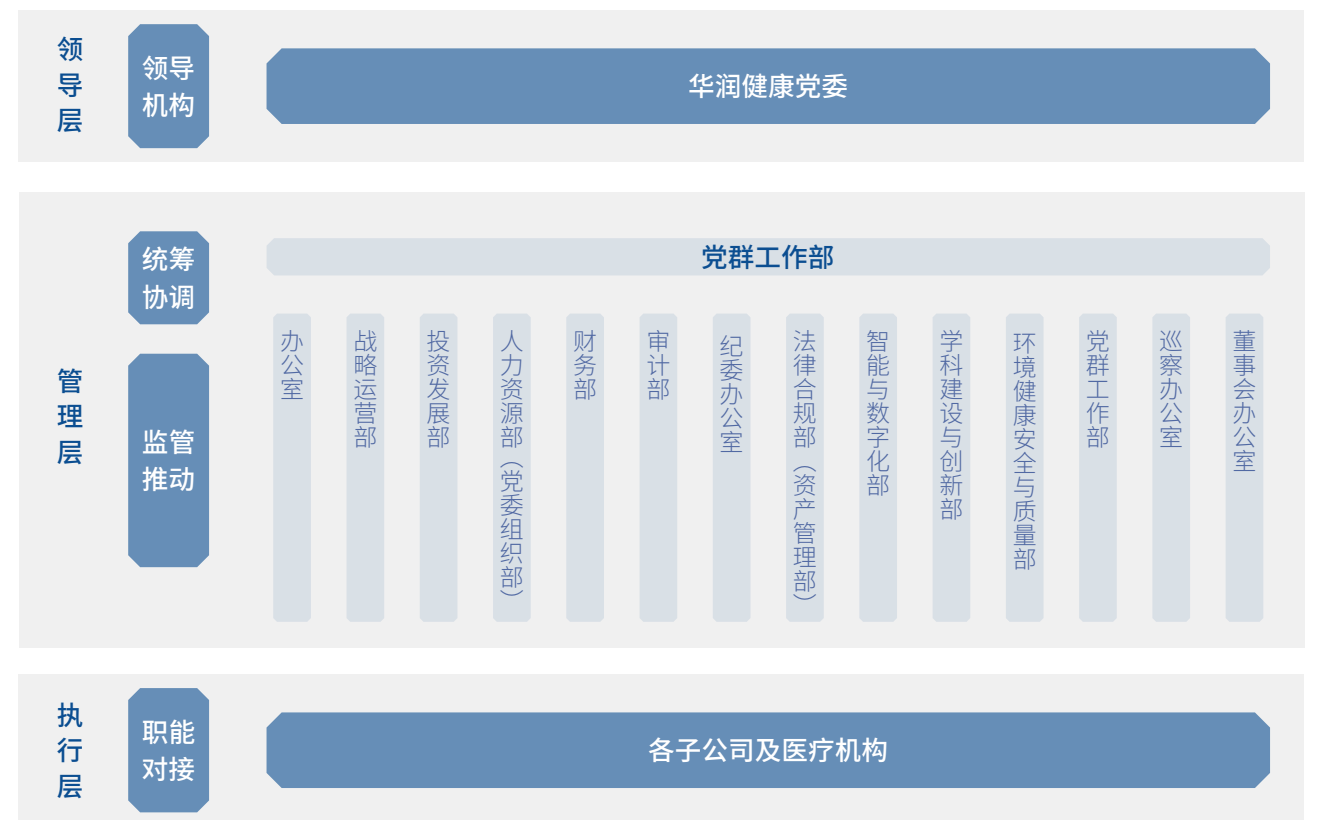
领导层

领导机构

华润健康党委

管理层

统筹协调

监管推动

党群工作部

办公室

战略运营部

投资发展部

人力资源部（党委组织部）

财务部

审计部

纪委办公室

法律合规部（资产管理部）

智能与数字化部

学科建设与创新部

环境健康安全与质量部

党群工作部

巡察办公室

董事会办公室

执行层

职能对接

各子公司及医疗机构